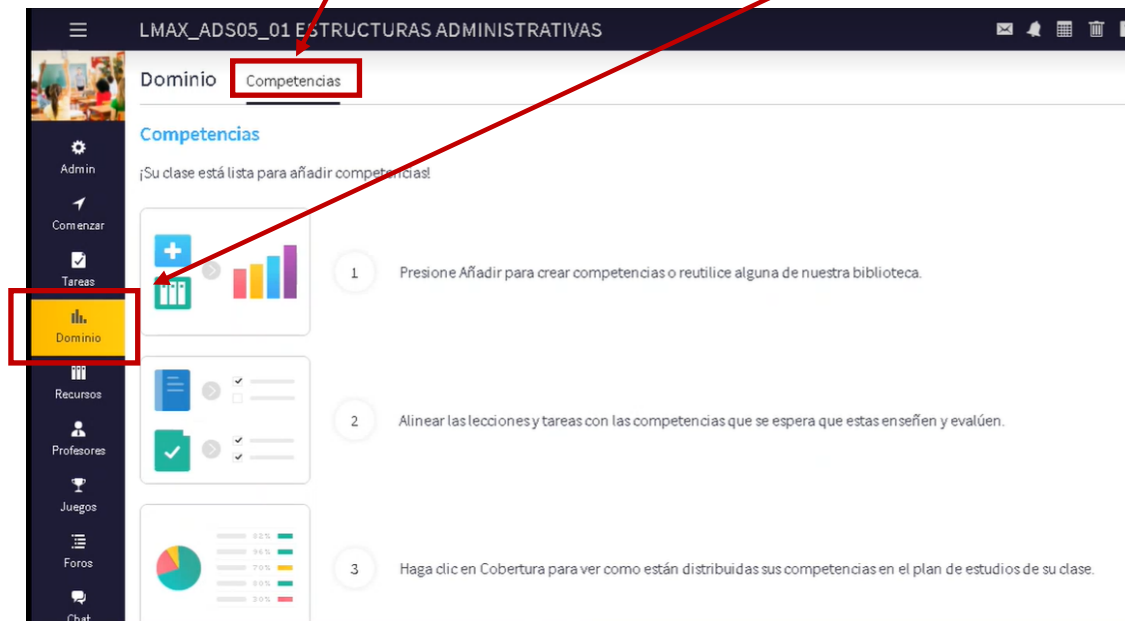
LMAX_ADS05_01 ESTRUCTURAS ADMINISTRATIVAS

Admin
Comenzar
Tareas
Dominio
Recursos
Profesores
Juegos
Foros
Chat

Dominio Competencias

Competencias

¡Su clase está lista para añadir competencias!

1 Presione Añadir para crear competencias o reutilice alguna de nuestra biblioteca.

2 Alinear las lecciones y tareas con las competencias que se espera que estas enseñen y evalúen.

3 Haga clic en Cobertura para ver como están distribuidas sus competencias en el plan de estudios de su clase.